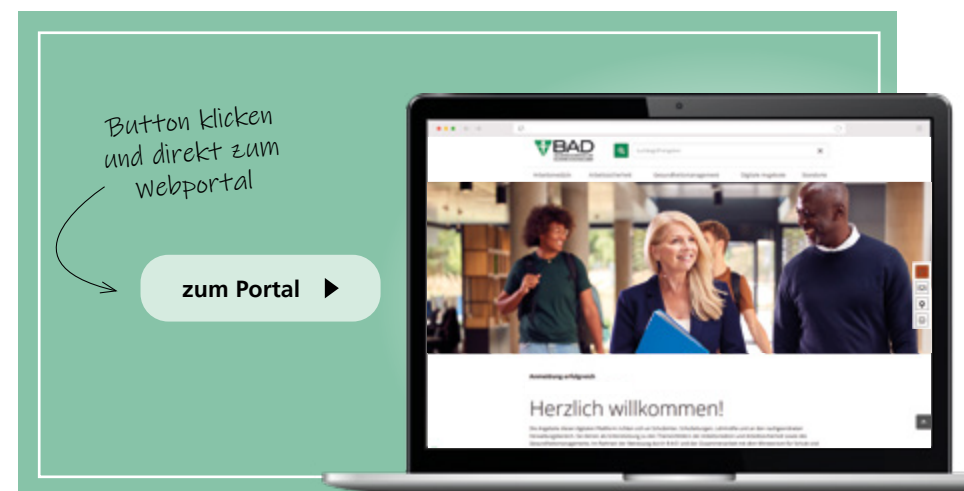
Button klicken
und direkt zum
Webportal

zum Portal

BAD

Suchbegriff eingeben

Arbeitsmedizin Arbeitssicherheit Gesundheitsmanagement Digitale Angebote Standorte

Anmeldung erfolgreich

Herzlich willkommen!

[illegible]